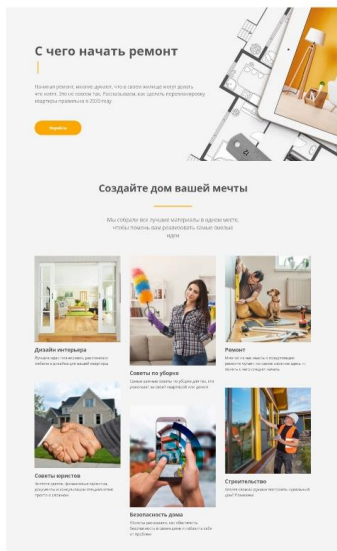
С чего начать ремонт

Начиная ремонт, многие думают, что в своей жизни не могут делать что-нибудь. Это не совсем так. Расскажем, как сделать евроремонт квартиры правильно в 2020 году.

Перейти

Создайте дом вашей мечты

Мы собрали все лучшие материалы в одном месте, чтобы помочь вам реализовать самые смелые идеи

Дизайн интерьера
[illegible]

Советы по уборке
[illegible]

Ремонт
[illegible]

Советы юристов
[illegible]

Безопасность дома
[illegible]

Строительство
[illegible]